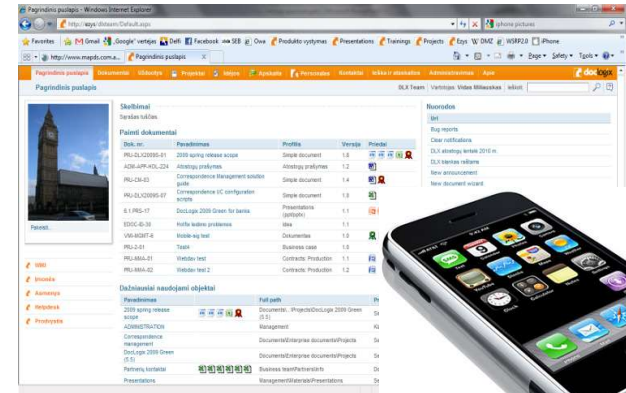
Pagrindinis puslapis - Windows Internet Explorer

http://ssys/dlxteam/Default.aspx

iphone pictures

Favorites | Gmail „Google" vertėjas Delfi Facebook SEB Owa Produkto vystymas Presentations Trainings Projects Esys W DMZ WSRP2.0 iPhone

http://www.mapds.com.a... Pagrindinis puslapis

Page Safety Tools

Pagrindinis puslapis | Dokumentai | Išlaidos | Projektai | Mėtos | Apskaita | Personalas | Kontaktai | Išlaidų ir atostogos | Administravimas | Apie

Pagrindinis puslapis

DLX Team | Vartotojas: Vidas Milauskas | Išlogint

Skelbimai
Sąrašas tuščias.

Paimti dokumentai

| Dok. nr. | Pavadinimas | Profilis | Versija | Priedai |
|---|---|---|---|---|
| PRJ-DLX2009S-01 | 2009 spring release scope | Simple document | 1.0 | |
| ADM-APR-KOL-224 | Atostogų prašymas | Atostogų prašymas | 1.2 | |
| PRJ-CM-03 | Correspondence Management solution guide | Simple document | 1.4 | |
| PRJ-DLX2009S-07 | Correspondence 1C configuration scripts | Simple document | 1.0 | |
| B.1.PRS-17 | DocLogix 2009 Green for banks | Presentations (pptx/pptx) | 1.1 | |
| EDOC-B-30 | Krūtie ledeno problemos | Idea | 1.1 | |
| VM-MGMT-6 | Mobile-ag test | Dokumentas | 1.0 | |
| PRJ-2-01 | Testn | Business case | 1.0 | |
| PRJ-MAA-01 | Webdav test | Contracts: Production | 1.1 | |
| PRJ-MAA-02 | Webdav test 2 | Contracts: Production | 1.2 | |

Dažniausiai naudojami objektai

| Pavadinimas | | Full path | |
|---|---|---|---|
| 2009 spring release scope | | Documents\...\Projects\DocLogix 2009 Green (5.5) | |
| ADMINISTRATION | | Management | |
| Correspondence management | | Documents\Enterprise documents\Projects | |
| DocLogix 2009 Green (5.5) | | Documents\Enterprise documents\Projects | |
| Partnerių kontaktai | | Business team\Partners\Info | |
| Presentations | | Management\Materials\Presentations | |

Paieška...

Wiki
Inovacija
Asmenys
Helpdesk
Produkcija

Nuorodos
Url
Bug reports
Clear notifications
DLX strategy terteki 2010 m.
DLX tikenkes reikėme
New announcement
New document wizard